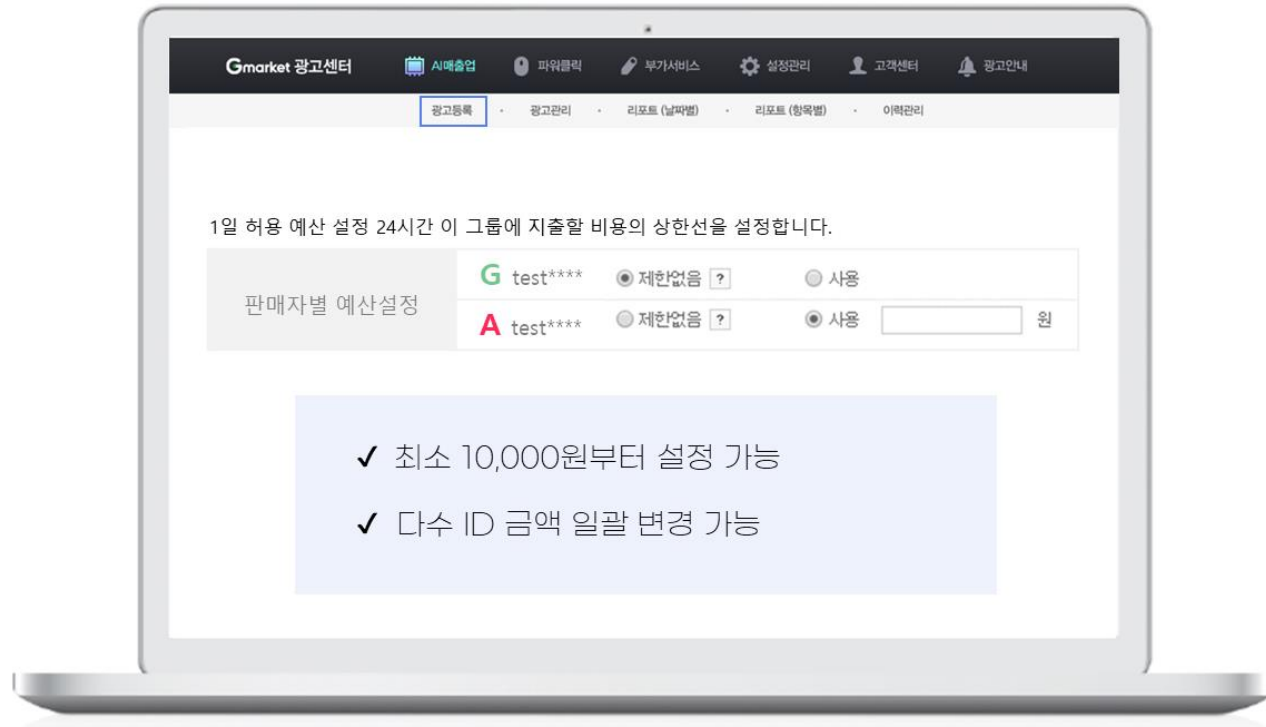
Gmarket 광고센터 AI매출업 파워클릭 부가서비스 설정관리 고객센터 광고안내

광고등록 · 광고관리 · 리포트 (날짜별) · 리포트 (항목별) · 이력관리

1일 허용 예산 설정 24시간 이 그룹에 지출할 비용의 상한선을 설정합니다.

| 판매자별 예산설정 | G test**** | 제한없음 ? | 사용 | |
|---|---|---|---|---|
| | A test**** | 제한없음 ? | 사용 | 원 |

✓ 최소 10,000원부터 설정 가능

✓ 다수 ID 금액 일괄 변경 가능